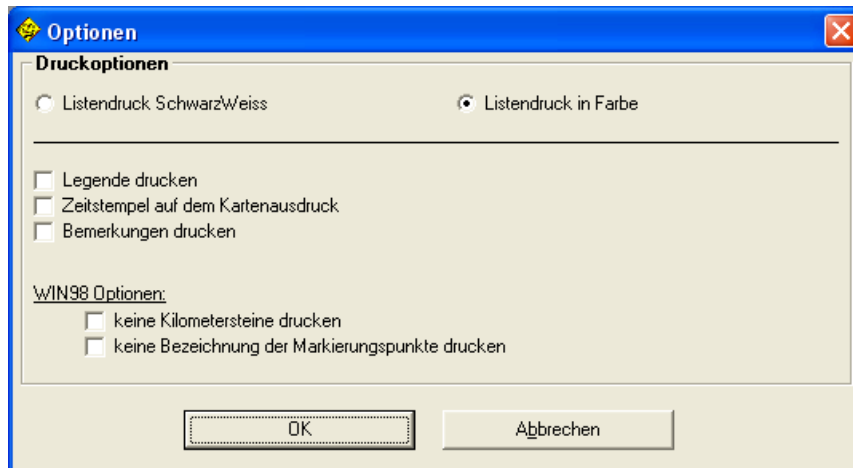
Optionen

Druckoptionen

Listendruck SchwarzWeiss

Listendruck in Farbe

Legende drucken
Zeitstempel auf dem Kartenausdruck
Bemerkungen drucken

WIN98 Optionen:
keine Kilometersteine drucken
keine Bezeichnung der Markierungspunkte drucken

OK

Abbrechen